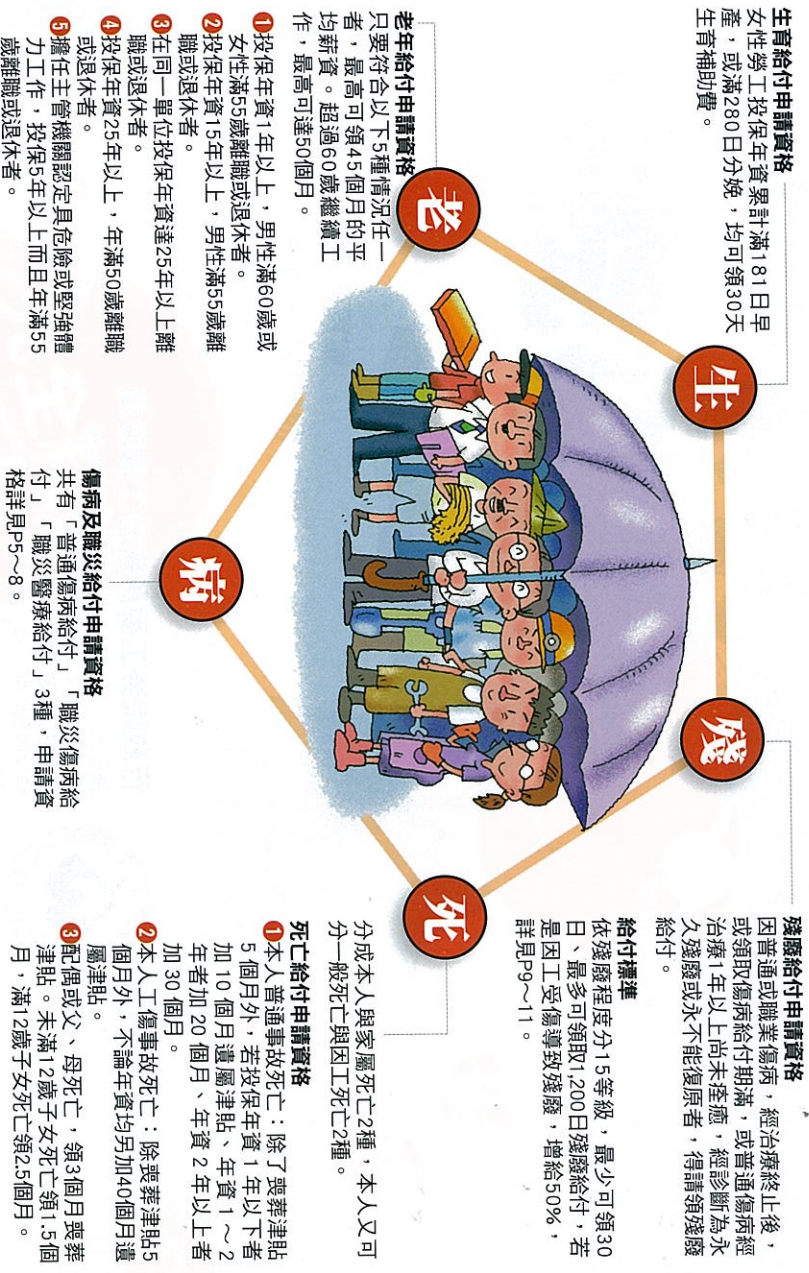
生育給付申請資格
女性勞工投保年資累計滿181日早產，或滿280日分娩，均可領30天生育補助費。

生

老年給付申請資格
只要符合以下5種情況任一者，最高可領45個月的平均薪資。超過60歲繼續工作，最高可達50個月。
❶投保年資1年以上，男性滿60歲或女性滿55歲離職或退休者。
❷投保年資15年以上，男性滿55歲離職或退休者。
❸在同一單位投保年資達25年以上離職或退休者。
❹投保年資25年以上，年滿50歲離職或退休者。
❺擔任主管機關認定具危險或堅強體力工作，投保5年以上而且年滿55歲離職或退休者。

老

病

傷病及職災給付申請資格
共有「普通傷病給付」「職災傷病給付」「職災醫療給付」3種，申請資格詳見P5～8。

殘

殘廢給付申請資格
因普通或職業傷病，經治療終止後，或領取傷病給付期滿，或普通傷病經治療1年以上尚未痊癒，經診斷為永久殘廢或永不能復原者，得請領殘廢給付。

給付標準
依殘廢程度分15等級，最少可領30日、最多可領取1,200日殘廢給付，若是因工受傷導致殘廢，增給50%，詳見P9～11。

死

分成本人與家屬死亡2種，本人又可分一般死亡與因工死亡2種。

死亡給付申請資格
❶本人普通事故死亡：除了喪葬津貼5個月外，若投保年資1年以下者加10個月遺屬津貼、年資1～2年者加20個月、年資2年以上者加30個月。
❷本人工傷事故死亡：除喪葬津貼5個月外，不論年資均另加40個月遺屬津貼。
❸配偶或父、母死亡，領3個月喪葬津貼。未滿12歲子女死亡領1.5個月，滿12歲子女死亡領2.5個月。